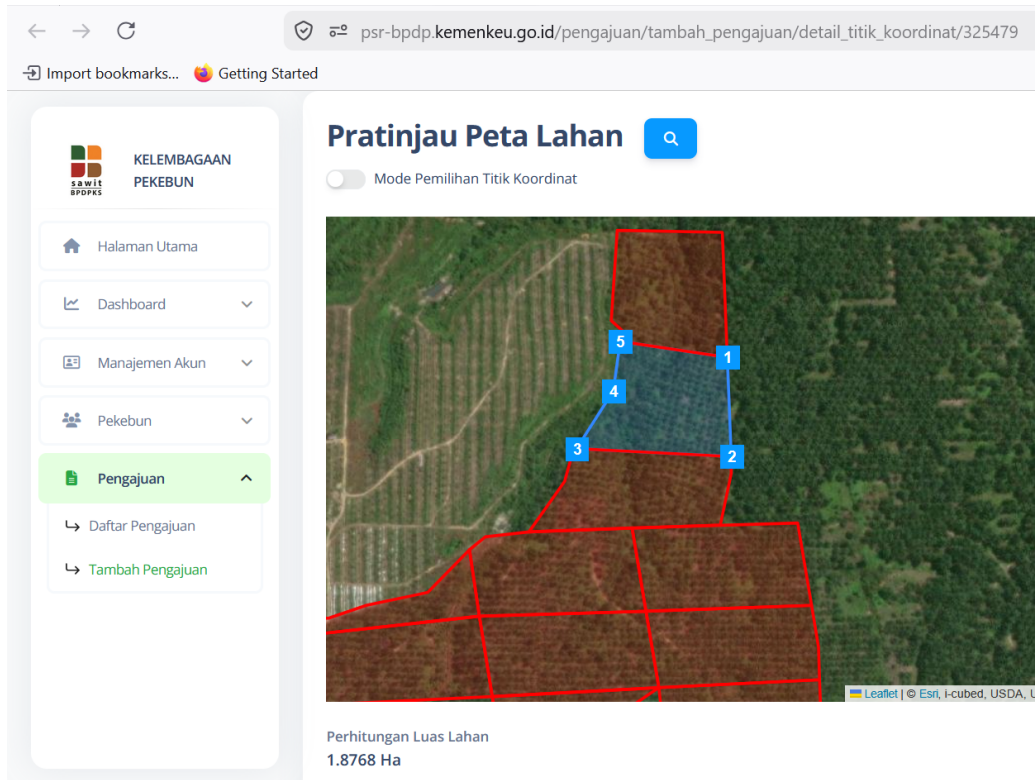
psr-bpdp.kemenkeu.go.id/pengajuan/tambah_pengajuan/detail_titik_koordinat/325479

Import bookmarks... Getting Started

sawit BPDPKS

KELEMBAGAAN PEKEBUN

Halaman Utama

Dashboard

Manajemen Akun

Pekebun

Pengajuan

Daftar Pengajuan

Tambah Pengajuan

Pratinjau Peta Lahan

Mode Pemilihan Titik Koordinat

5

1

4

3

2

Leaflet | © Esri, i-cubed, USDA, U

Perhitungan Luas Lahan

1.8768 Ha